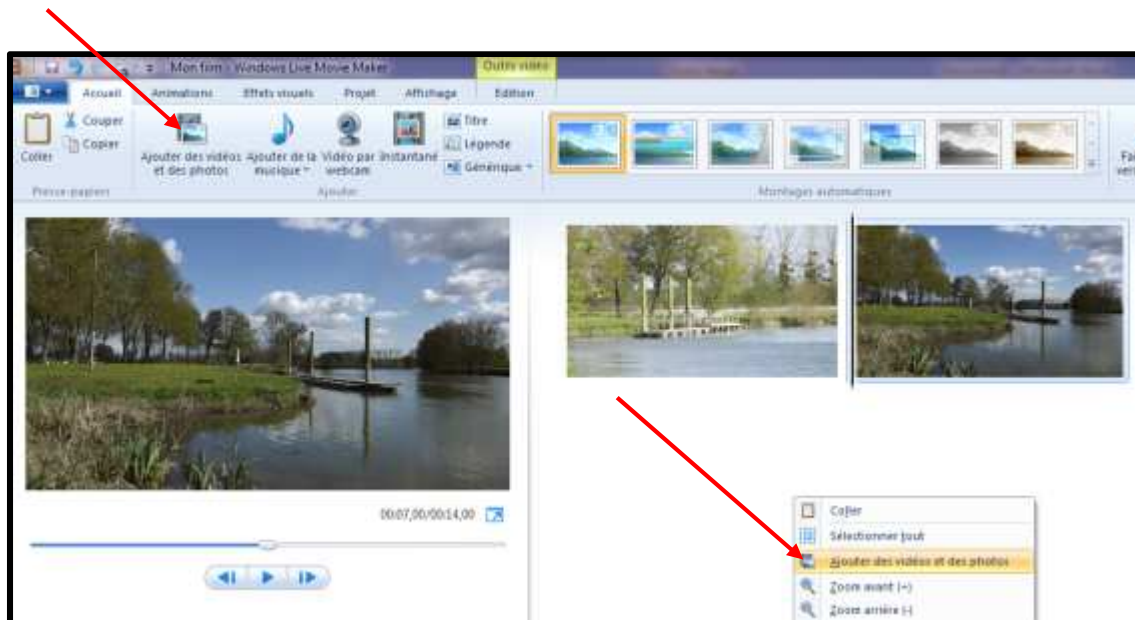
Mon film - Windows Live Movie Maker
Outils vidéo
Accueil
Animations
Effets visuels
Projet
Affichage
Edition
Couper
Copier
Coller
Presse-papiers
Ajouter des vidéos et des photos
Ajouter de la musique
Vidéo par webcam
Instantané
Titre
Légende
Générique
Ajouter
Montages automatiques
Fa
ver
00:07,00/00:14,00
Coller
Sélectionner tout
Ajouter des vidéos et des photos
Zoom avant (+)
Zoom arrière (-)